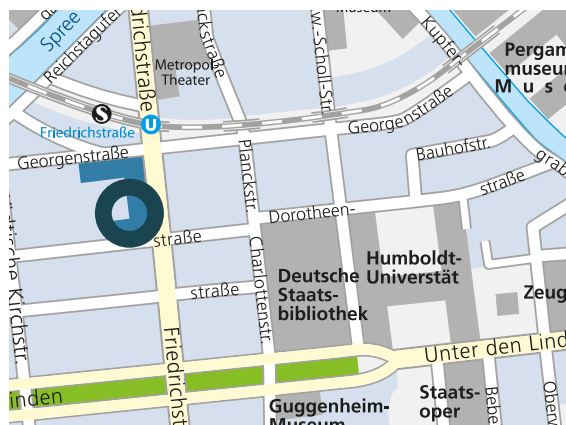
Spree
Reichstagufer
Friedrichstraße
Planckstraße
Metropol Theater
Museum
w.-Scholl-Str.
Kupfer
Pergamonmuseum
M u s
S
U
Friedrichstraße
Georgenstraße
Georgenstraße
Bauhofstr.
grab
straße
Dorotheenstraße
Planckstr.
Charlottenstr.
Deutsche Staatsbibliothek
Humboldt-Universität
Zeug
straße
Kirchstr.
Friedrichstr.
Unter den Lind
inden
Guggenheim-Museum
Staatsoper
Bebe
Ober